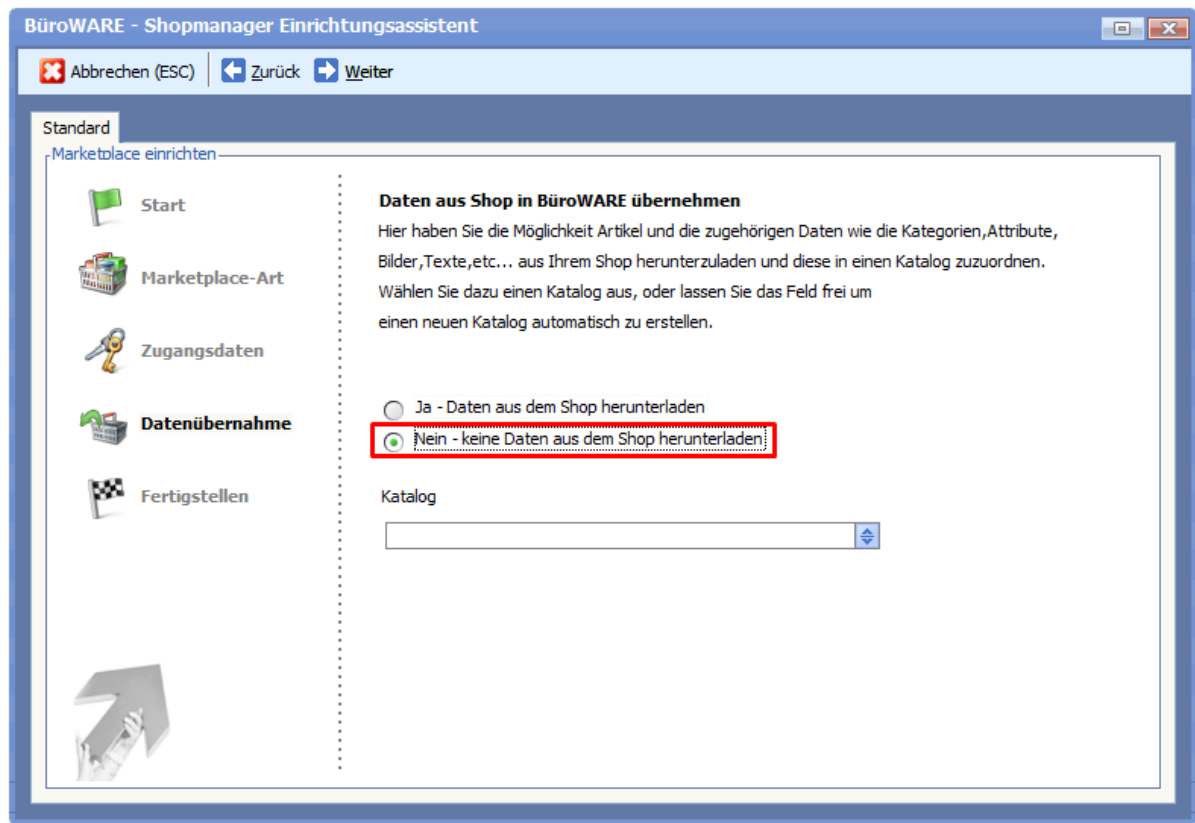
BüroWARE - Shopmanager Einrichtungsassistent

Abbrechen (ESC) Zurück Weiter

Standard

Marketplace einrichten

Start

Marketplace-Art

Zugangsdaten

Datenübernahme

Fertigstellen

Daten aus Shop in BüroWARE übernehmen

Hier haben Sie die Möglichkeit Artikel und die zugehörigen Daten wie die Kategorien,Attribute, Bilder,Texte,etc... aus Ihrem Shop herunterzuladen und diese in einen Katalog zuzuordnen. Wählen Sie dazu einen Katalog aus, oder lassen Sie das Feld frei um einen neuen Katalog automatisch zu erstellen.

Ja - Daten aus dem Shop herunterladen

Nein - keine Daten aus dem Shop herunterladen

Katalog